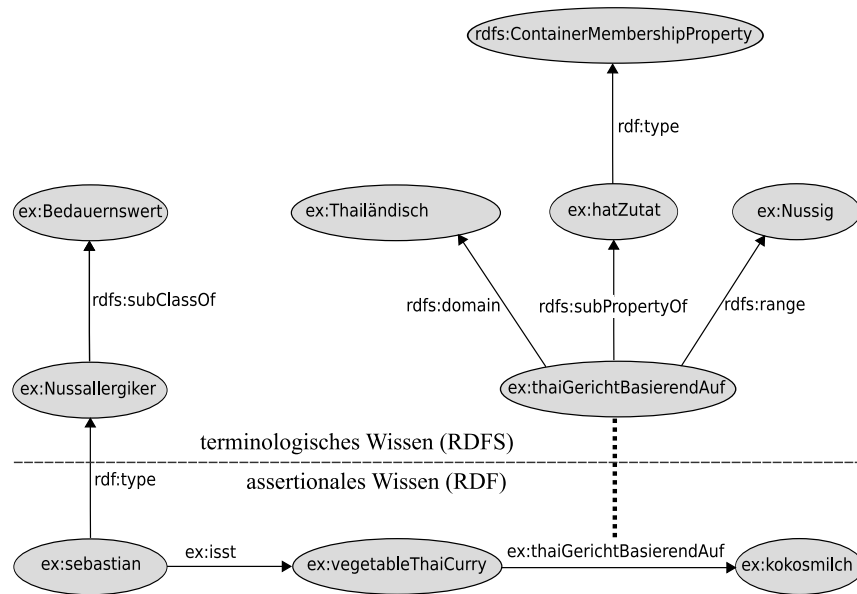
rdfs:ContainerMembershipProperty

rdf:type

ex:Bedauernswert

ex:Thailändisch

ex:hatZutat

ex:Nussig

rdfs:subClassOf

rdfs:domain

rdfs:subPropertyOf

rdfs:range

ex:Nussallergiker

ex:thaiGerichtBasierendAuf

terminologisches Wissen (RDFS)

assertionales Wissen (RDF)

rdf:type

ex:sebastian

ex:isst

ex:vegetableThaiCurry

ex:thaiGerichtBasierendAuf

ex:kokosmilch